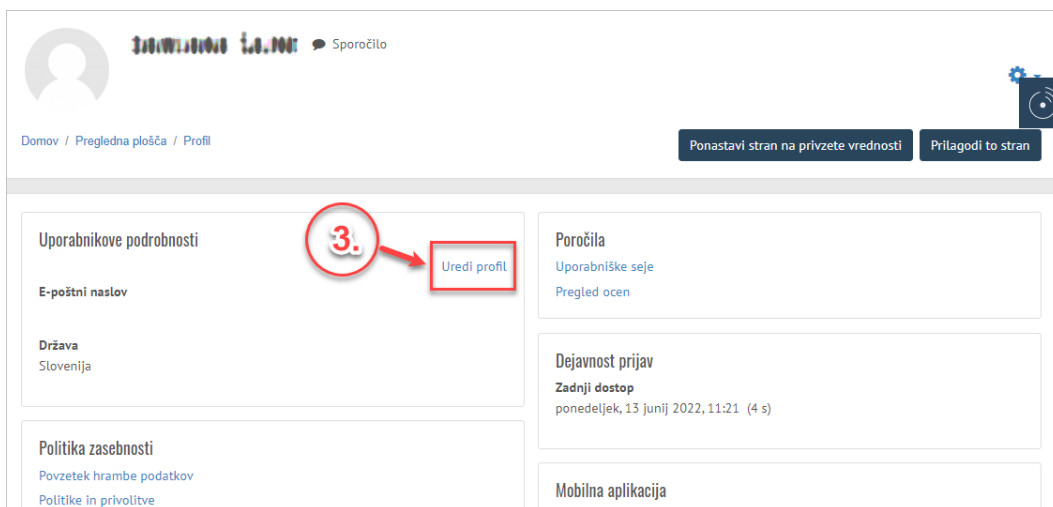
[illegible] Sporočilo

Domov / Pregledna plošča / Profil

Ponastavi stran na privzete vrednosti

Prilagodi to stran

Uporabnikove podrobnosti

3.

Uredi profil

E-poštni naslov

Država
Slovenija

Politika zasebnosti
Povzetek hrambe podatkov
Politike in privolitve

Poročila
Uporabniške seje
Pregled ocen

Dejavnost prijav
Zadnji dostop
ponedeljek, 13 junij 2022, 11:21 (4 s)

Mobilna aplikacija